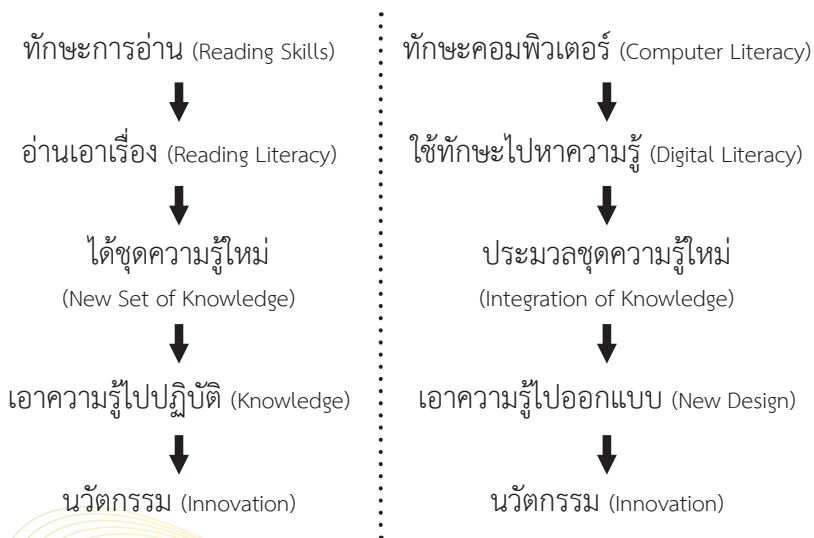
ทักษะการอ่าน (Reading Skills)

อ่านเอาเรื่อง (Reading Literacy)

ได้ชุดความรู้ใหม่ (New Set of Knowledge)

เอาความรู้ไปปฏิบัติ (Knowledge)

นวัตกรรม (Innovation)

ทักษะคอมพิวเตอร์ (Computer Literacy)

ใช้ทักษะไปหาความรู้ (Digital Literacy)

ประมวลชุดความรู้ใหม่ (Integration of Knowledge)

เอาความรู้ไปออกแบบ (New Design)

นวัตกรรม (Innovation)